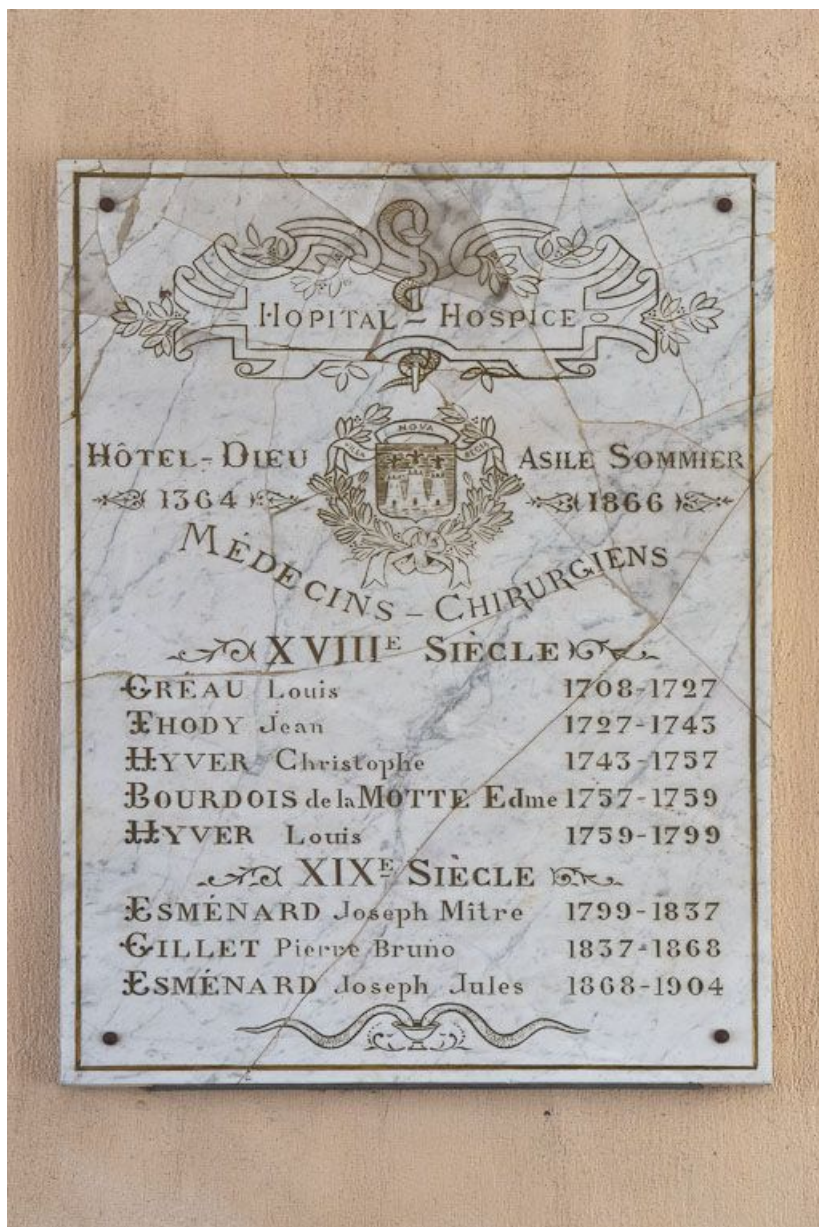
HOPITAL – HOSPICE

NOVA

HÔTEL-DIEU
1364

ASILE SOMMIER
1866

MÉDECINS – CHIRURGIENS

XVIII$^E$ SIÈCLE

| | |
|---|---|
| GRÉAU Louis | 1708-1727 |
| THODY Jean | 1727-1743 |
| HYVER Christophe | 1743-1757 |
| BOURDOIS de la MOTTE Edme | 1757-1759 |
| HYVER Louis | 1759-1799 |

XIX$^E$ SIÈCLE

| | |
|---|---|
| ESMÉNARD Joseph Mitre | 1799-1837 |
| GILLET Pierre Bruno | 1837-1868 |
| ESMÉNARD Joseph Jules | 1868-1904 |